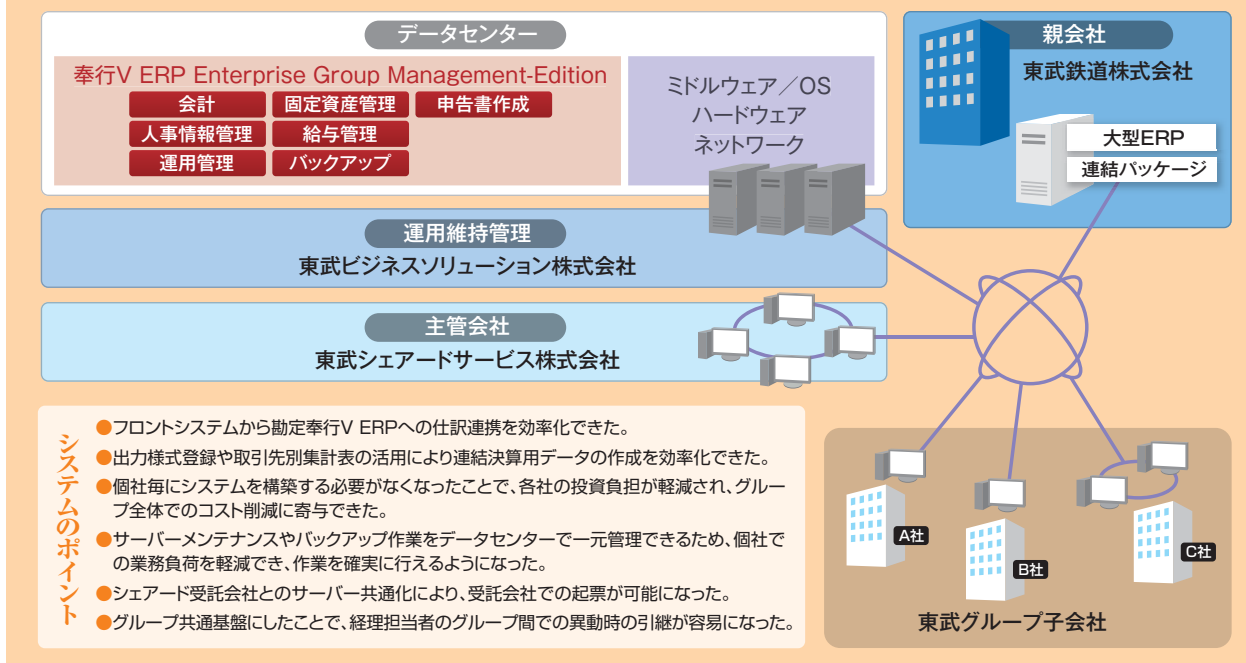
データセンター

奉行V ERP Enterprise Group Management-Edition

会計
固定資産管理
申告書作成
人事情報管理
給与管理
運用管理
バックアップ

ミドルウェア／OS
ハードウェア
ネットワーク

親会社
東武鉄道株式会社
大型ERP
連結パッケージ

運用維持管理
東武ビジネスソリューション株式会社

主管会社
東武シェアードサービス株式会社

システムのポイント

●フロントシステムから勘定奉行V ERPへの仕訳連携を効率化できた。
●出力様式登録や取引先別集計表の活用により連結決算用データの作成を効率化できた。
●個社毎にシステムを構築する必要がなくなったことで、各社の投資負担が軽減され、グループ全体でのコスト削減に寄与できた。
●サーバーメンテナンスやバックアップ作業をデータセンターで一元管理できるため、個社での業務負荷を軽減でき、作業を確実に行えるようになった。
●シェアード受託会社とのサーバー共通化により、受託会社での起票が可能になった。
●グループ共通基盤にしたことで、経理担当者のグループ間での異動時の引継が容易になった。

A社
B社
C社
東武グループ子会社